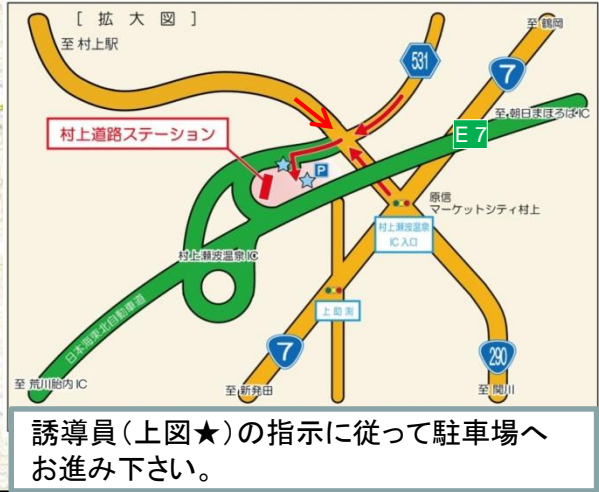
[ 拡 大 図 ]

至 村上駅

至 鶴岡

531

7

至 朝日まほろばIC

村上道路ステーション

E 7

P

原信
マーケットシティ村上

村上瀬波温泉
IC入口

村上瀬波温泉IC

日本海東北自動車道

上助渕

7

290

至 荒川胎内IC

至 新発田

至 関川

誘導員(上図★)の指示に従って駐車場へお進み下さい。